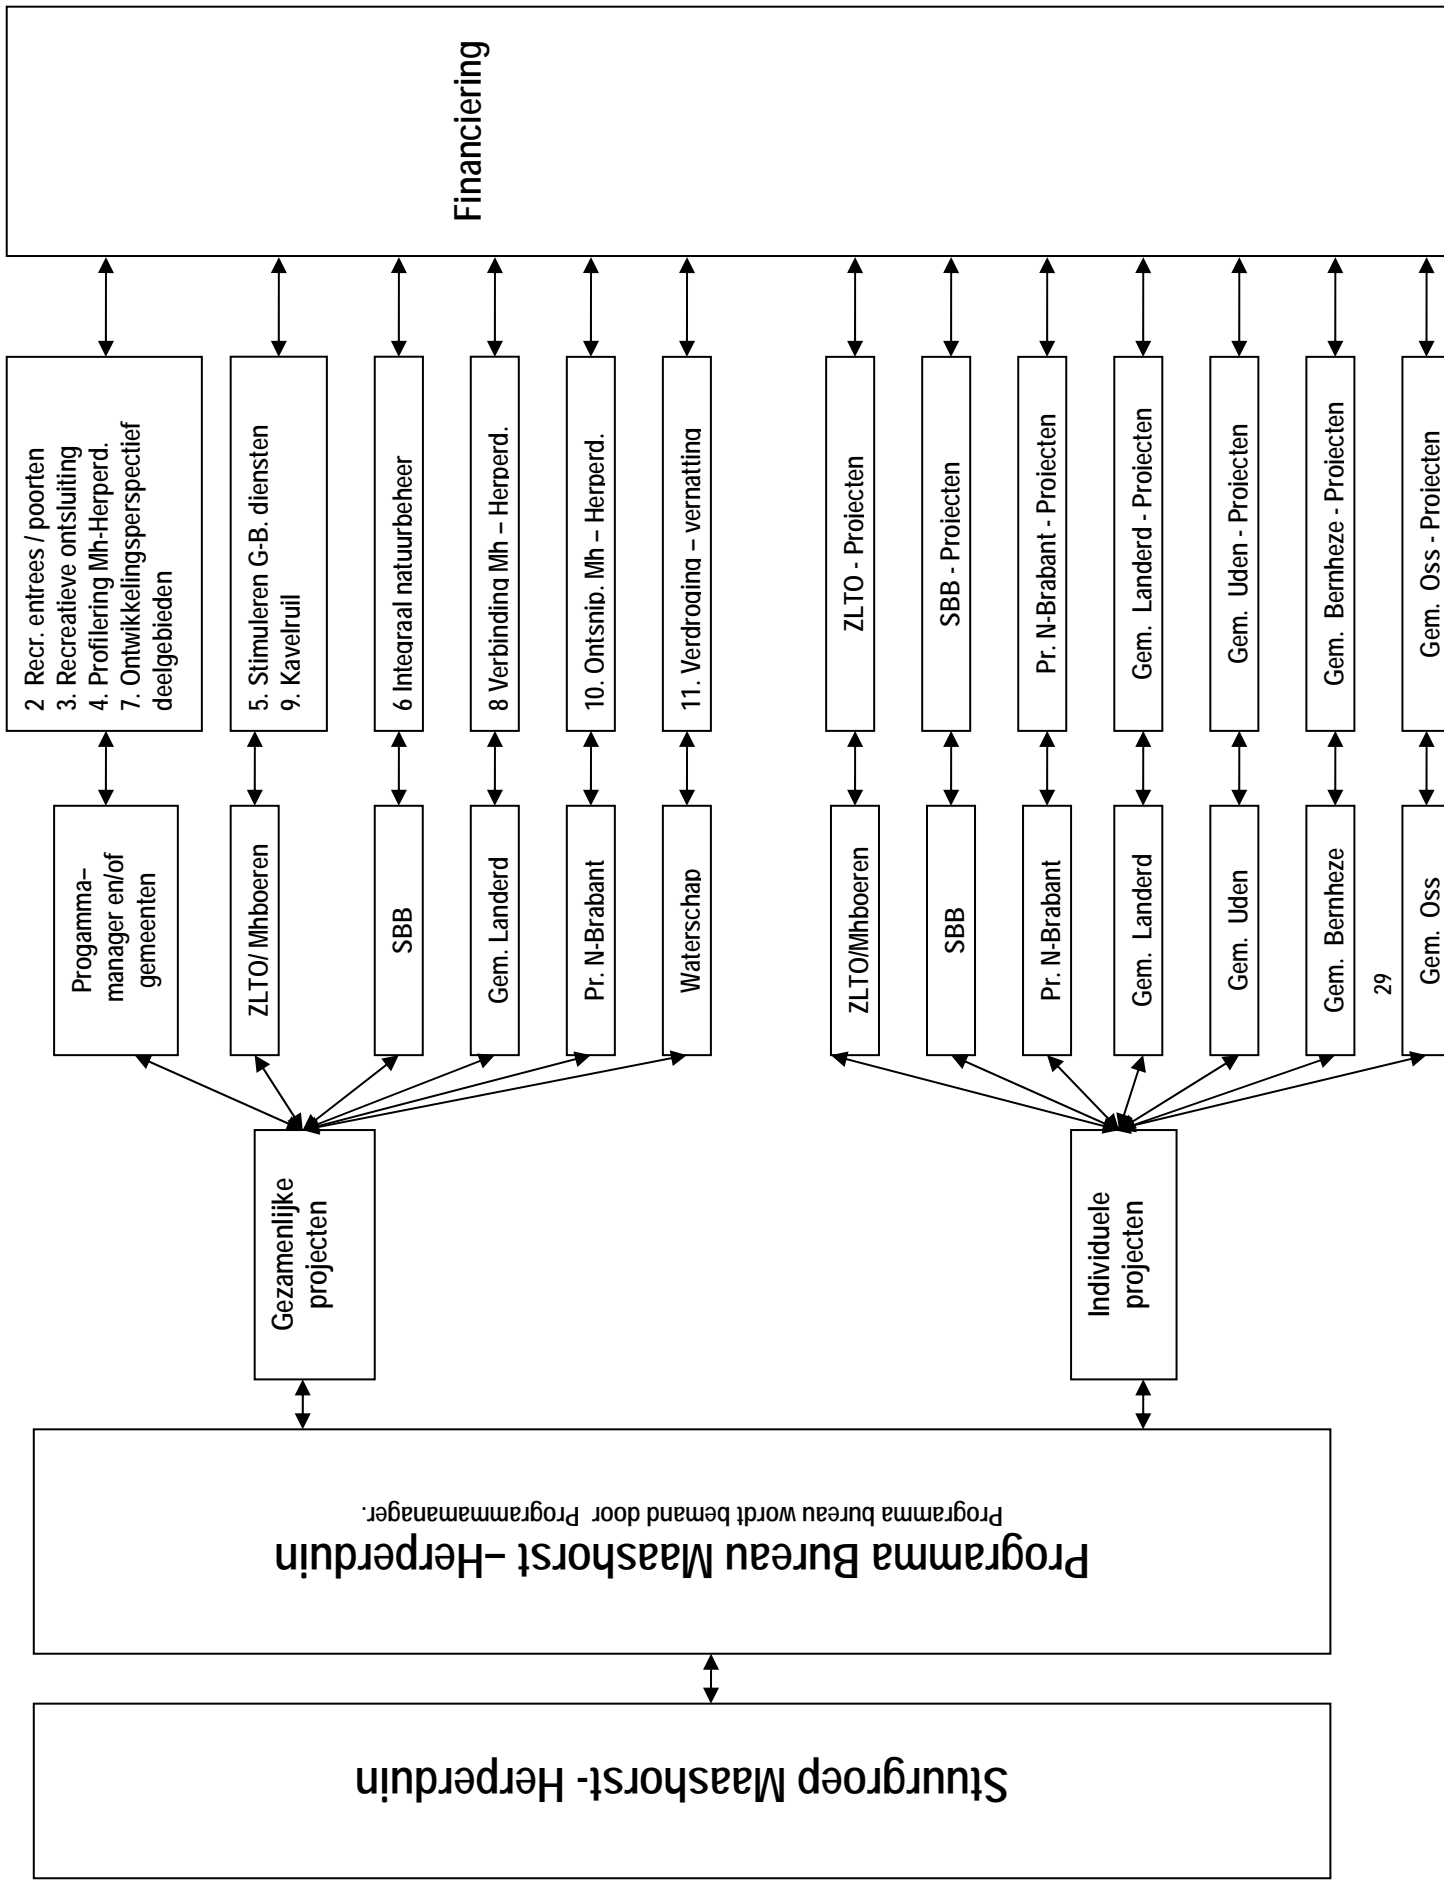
Stuurgroep Maashorst- Herperduin

Programma Bureau Maashorst –Herperduin

Programma bureau wordt bemand door Programmamanager.

Gezamenlijke projecten

Individuele projecten

Progamma–manager en/of gemeenten

ZLTO/ Mhboeren

SBB

Gem. Landerd

Pr. N-Brabant

Waterschap

ZLTO/Mhboeren

SBB

Pr. N-Brabant

Gem. Landerd

Gem. Uden

Gem. Bernheze

29

Gem. Oss

2 Recr. entrees / poorten
3. Recreatieve ontsluiting
4. Profilering Mh-Herperd.
7. Ontwikkelingsperspectief deelgebieden

5. Stimuleren G-B. diensten
9. Kavelruil

6 Integraal natuurbeheer

8 Verbinding Mh – Herperd.

10. Ontsnip. Mh – Herperd.

11. Verdroging – vernatting

ZLTO - Projecten

SBB - Projecten

Pr. N-Brabant - Projecten

Gem. Landerd - Projecten

Gem. Uden - Projecten

Gem. Bernheze - Projecten

Gem. Oss - Projecten

Financiering